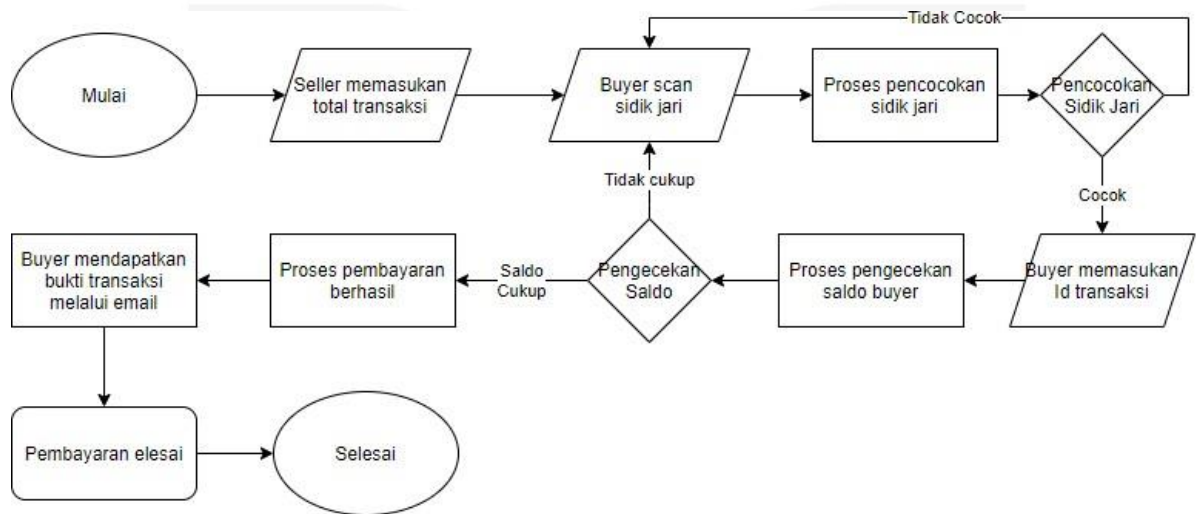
Mulai

Seller memasukan total transaksi

Buyer scan sidik jari

Proses pencocokan sidik jari

Pencocokan Sidik Jari

Tidak Cocok

Cocok

Buyer memasukan Id transaksi

Proses pengecekan saldo buyer

Pengecekan Saldo

Tidak cukup

Saldo Cukup

Proses pembayaran berhasil

Buyer mendapatkan bukti transaksi melalui email

Pembayaran elesai

Selesai